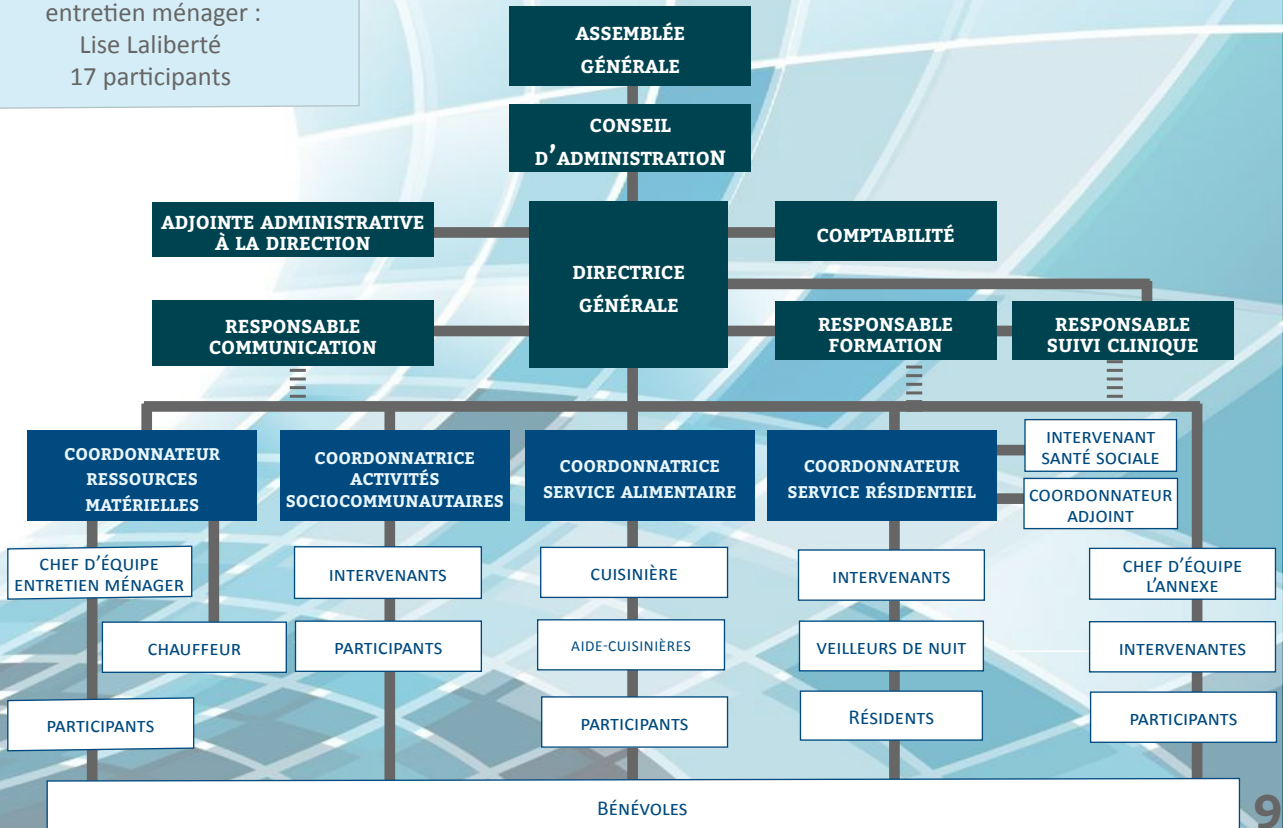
entretien ménager :
Lise Laliberté
17 participants

ASSEMBLÉE GÉNÉRALE

CONSEIL D'ADMINISTRATION

ADJOINTE ADMINISTRATIVE À LA DIRECTION

DIRECTRICE GÉNÉRALE

COMPTABILITÉ

RESPONSABLE COMMUNICATION

RESPONSABLE FORMATION

RESPONSABLE SUIVI CLINIQUE

COORDONNATEUR RESSOURCES MATÉRIELLES

COORDONNATRICE ACTIVITÉS SOCIOCOMMUNAUTAIRES

COORDONNATRICE SERVICE ALIMENTAIRE

COORDONNATEUR SERVICE RÉSIDENTIEL

INTERVENANT SANTÉ SOCIALE

COORDONNATEUR ADJOINT

CHEF D'ÉQUIPE ENTRETIEN MÉNAGER

CHAUFFEUR

PARTICIPANTS

INTERVENANTS

PARTICIPANTS

CUISINIÈRE

AIDE-CUISINIÈRES

PARTICIPANTS

INTERVENANTS

VEILLEURS DE NUIT

RÉSIDENTS

CHEF D'ÉQUIPE L'ANNEXE

INTERVENANTES

PARTICIPANTS

BÉNÉVOLES

9